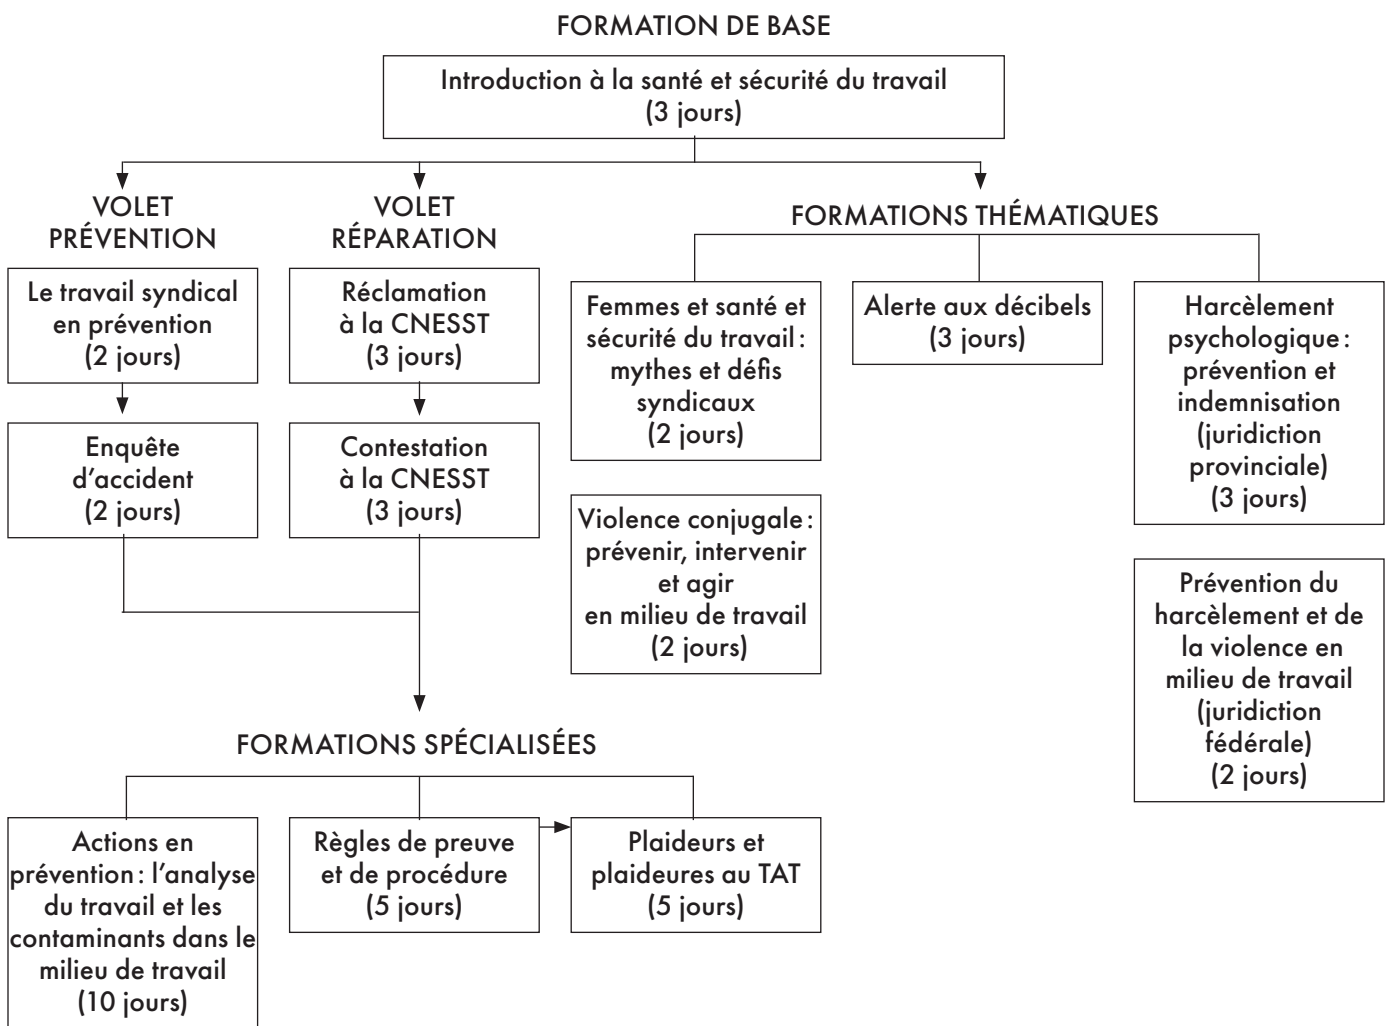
FORMATION DE BASE

Introduction à la santé et sécurité du travail (3 jours)

VOLET PRÉVENTION

Le travail syndical en prévention (2 jours)

Enquête d'accident (2 jours)

VOLET RÉPARATION

Réclamation à la CNESST (3 jours)

Contestation à la CNESST (3 jours)

FORMATIONS THÉMATIQUES

Femmes et santé et sécurité du travail : mythes et défis syndicaux (2 jours)

Violence conjugale : prévenir, intervenir et agir en milieu de travail (2 jours)

Alerte aux décibels (3 jours)

Harcèlement psychologique : prévention et indemnisation (juridiction provinciale) (3 jours)

Prévention du harcèlement et de la violence en milieu de travail (juridiction fédérale) (2 jours)

FORMATIONS SPÉCIALISÉES

Actions en prévention : l'analyse du travail et les contaminants dans le milieu de travail (10 jours)

Règles de preuve et de procédure (5 jours)

Plaideurs et plaideures au TAT (5 jours)